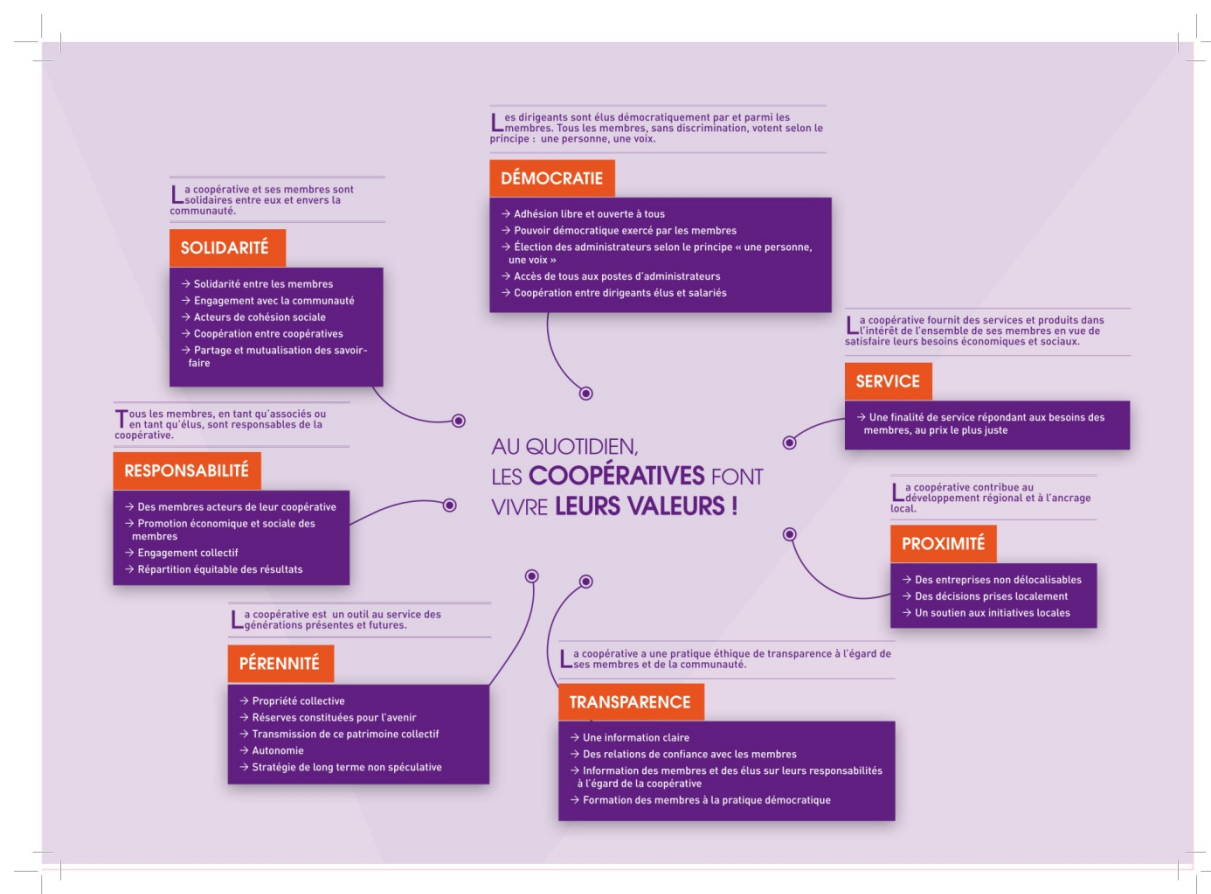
Les dirigeants sont élus démocratiquement par et parmi les membres. Tous les membres, sans discrimination, votent selon le principe : une personne, une voix.

DÉMOCRATIE

→ Adhésion libre et ouverte à tous
→ Pouvoir démocratique exercé par les membres
→ Élection des administrateurs selon le principe « une personne, une voix »
→ Accès de tous aux postes d'administrateurs
→ Coopération entre dirigeants élus et salariés

La coopérative et ses membres sont solidaires entre eux et envers la communauté.

SOLIDARITÉ

→ Solidarité entre les membres
→ Engagement avec la communauté
→ Acteurs de cohésion sociale
→ Coopération entre coopératives
→ Partage et mutualisation des savoir-faire

La coopérative fournit des services et produits dans l'intérêt de l'ensemble de ses membres en vue de satisfaire leurs besoins économiques et sociaux.

SERVICE

→ Une finalité de service répondant aux besoins des membres, au prix le plus juste

Tous les membres, en tant qu'associés ou en tant qu'élus, sont responsables de la coopérative.

RESPONSABILITÉ

→ Des membres acteurs de leur coopérative
→ Promotion économique et sociale des membres
→ Engagement collectif
→ Répartition équitable des résultats

AU QUOTIDIEN, LES COOPÉRATIVES FONT VIVRE LEURS VALEURS !

La coopérative contribue au développement régional et à l'ancrage local.

PROXIMITÉ

→ Des entreprises non délocalisables
→ Des décisions prises localement
→ Un soutien aux initiatives locales

La coopérative est un outil au service des générations présentes et futures.

PÉRENNITÉ

→ Propriété collective
→ Réserves constituées pour l'avenir
→ Transmission de ce patrimoine collectif
→ Autonomie
→ Stratégie de long terme non spéculative

La coopérative a une pratique éthique de transparence à l'égard de ses membres et de la communauté.

TRANSPARENCE

→ Une information claire
→ Des relations de confiance avec les membres
→ Information des membres et des élus sur leurs responsabilités à l'égard de la coopérative
→ Formation des membres à la pratique démocratique